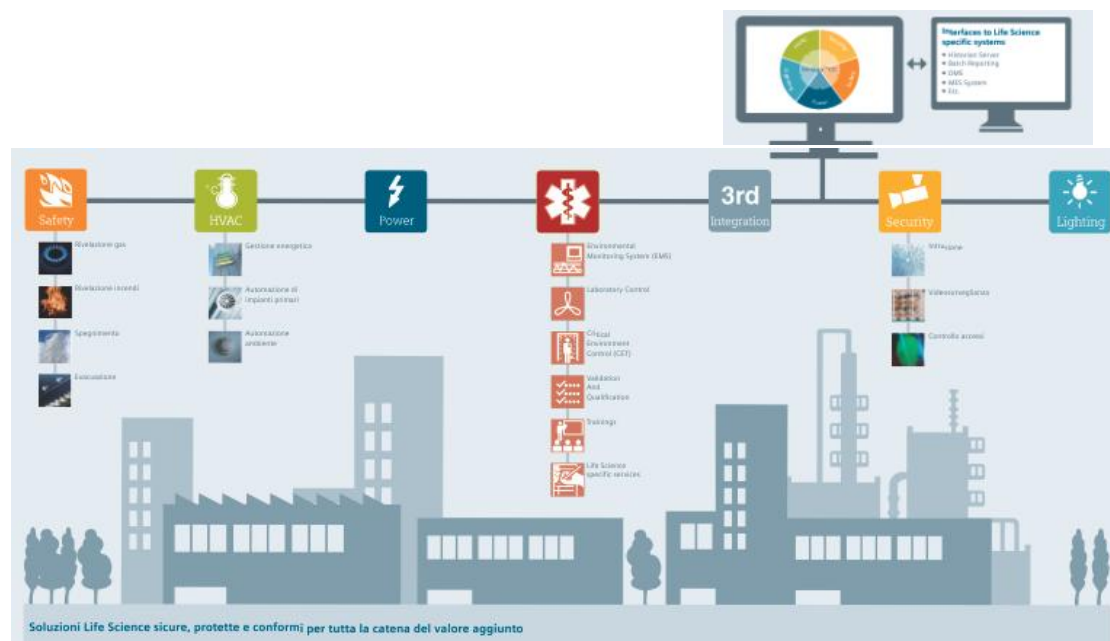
Interfaces to Life Science specific systems
• Historian Server
• Batch Reporting
• DMS
• MES System
• Etc.

Safety

HVAC

Power

3rd Integration

Security

Lighting

Rivelazione gas

Rivelazione incendi

Spegnimento

Evacuazione

Gestione energetica

Automazione di impianti primari

Automazione ambiente

Environmental Monitoring System (EMS)

Laboratory Control

Critical Environment Control (CEC)

Validation And Qualification

Trainings

Life Science specific services

Intrusione

Videosorveglianza

Controllo accessi

Soluzioni Life Science sicure, protette e conformi per tutta la catena del valore aggiunto